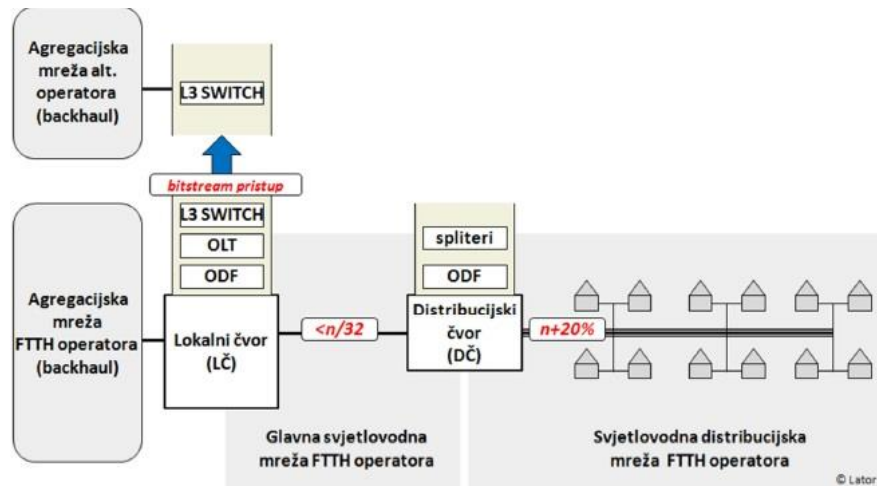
Agregacijska mreža alt. operatora (backhaul)

L3 SWITCH

bitstream pristup

L3 SWITCH

OLT

ODF

spliteri

ODF

Agregacijska mreža FTTH operatora (backhaul)

Lokalni čvor (LČ)

<n/32

Distribucijski čvor (DČ)

n+20%

Glavna svjetlovodna mreža FTTH operatora

Svjetlovodna distribucijska mreža FTTH operatora

© Lator